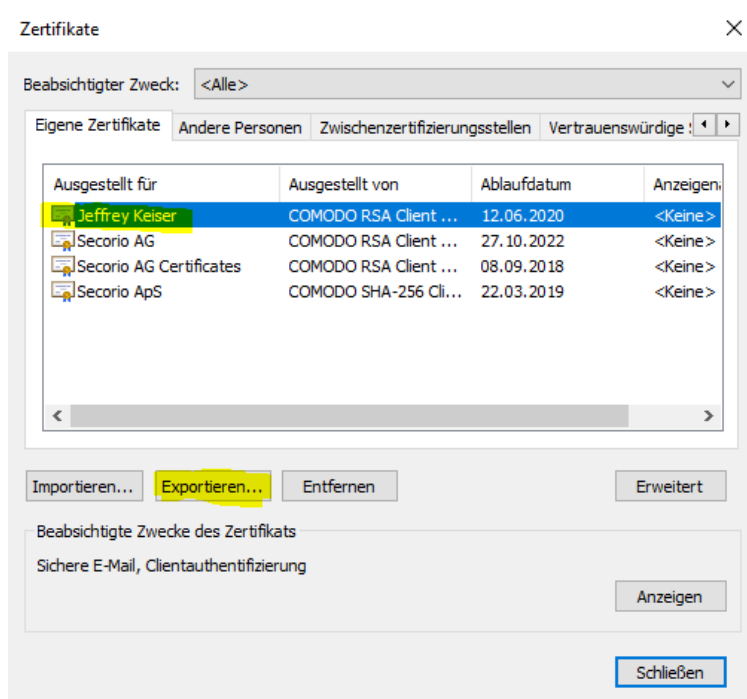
Zertifikate

Beabsichtigter Zweck: <Alle>

Eigene Zertifikate | Andere Personen | Zwischenzertifizierungsstellen | Vertrauenswürdige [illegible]

| Ausgestellt für | Ausgestellt von | Ablaufdatum | Anzeigen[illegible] |
|---|---|---|---|
| Jeffrey Keiser | COMODO RSA Client ... | 12.06.2020 | <Keine> |
| Secorio AG | COMODO RSA Client ... | 27.10.2022 | <Keine> |
| Secorio AG Certificates | COMODO RSA Client ... | 08.09.2018 | <Keine> |
| Secorio ApS | COMODO SHA-256 Cli... | 22.03.2019 | <Keine> |

Importieren... | Exportieren... | Entfernen | Erweitert

Beabsichtigte Zwecke des Zertifikats

Sichere E-Mail, Clientauthentifizierung

Anzeigen

Schließen